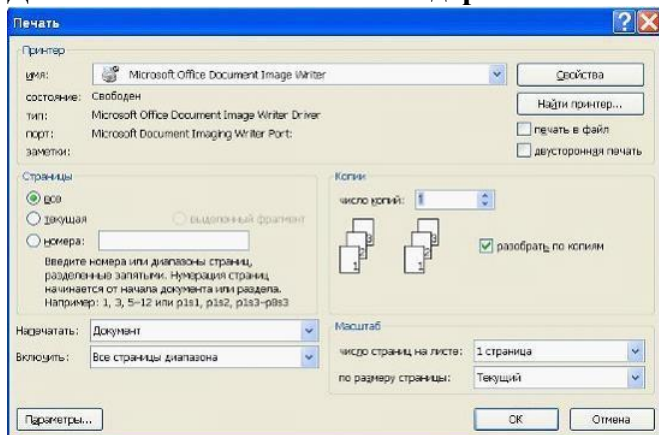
Печать

Принтер

имя: Microsoft Office Document Image Writer

Свойства

состояние: Свободен

Найти принтер...

тип: Microsoft Office Document Image Writer Driver

порт: Microsoft Document Imaging Writer Port:

печать в файл

заметки:

двусторонняя печать

Страницы

все

текущая

выделенный фрагмент

номера:

Введите номера или диапазоны страниц, разделенные запятыми. Нумерация страниц начинается от начала документа или раздела. Например: 1, 3, 5–12 или p1s1, p1s2, p1s3–p8s3

Копии

число копий: 1

разобрать по копиям

Напечатать: Документ

Включить: Все страницы диапазона

Масштаб

число страниц на листе: 1 страница

по размеру страницы: Текущий

Параметры...

ОК

Отмена